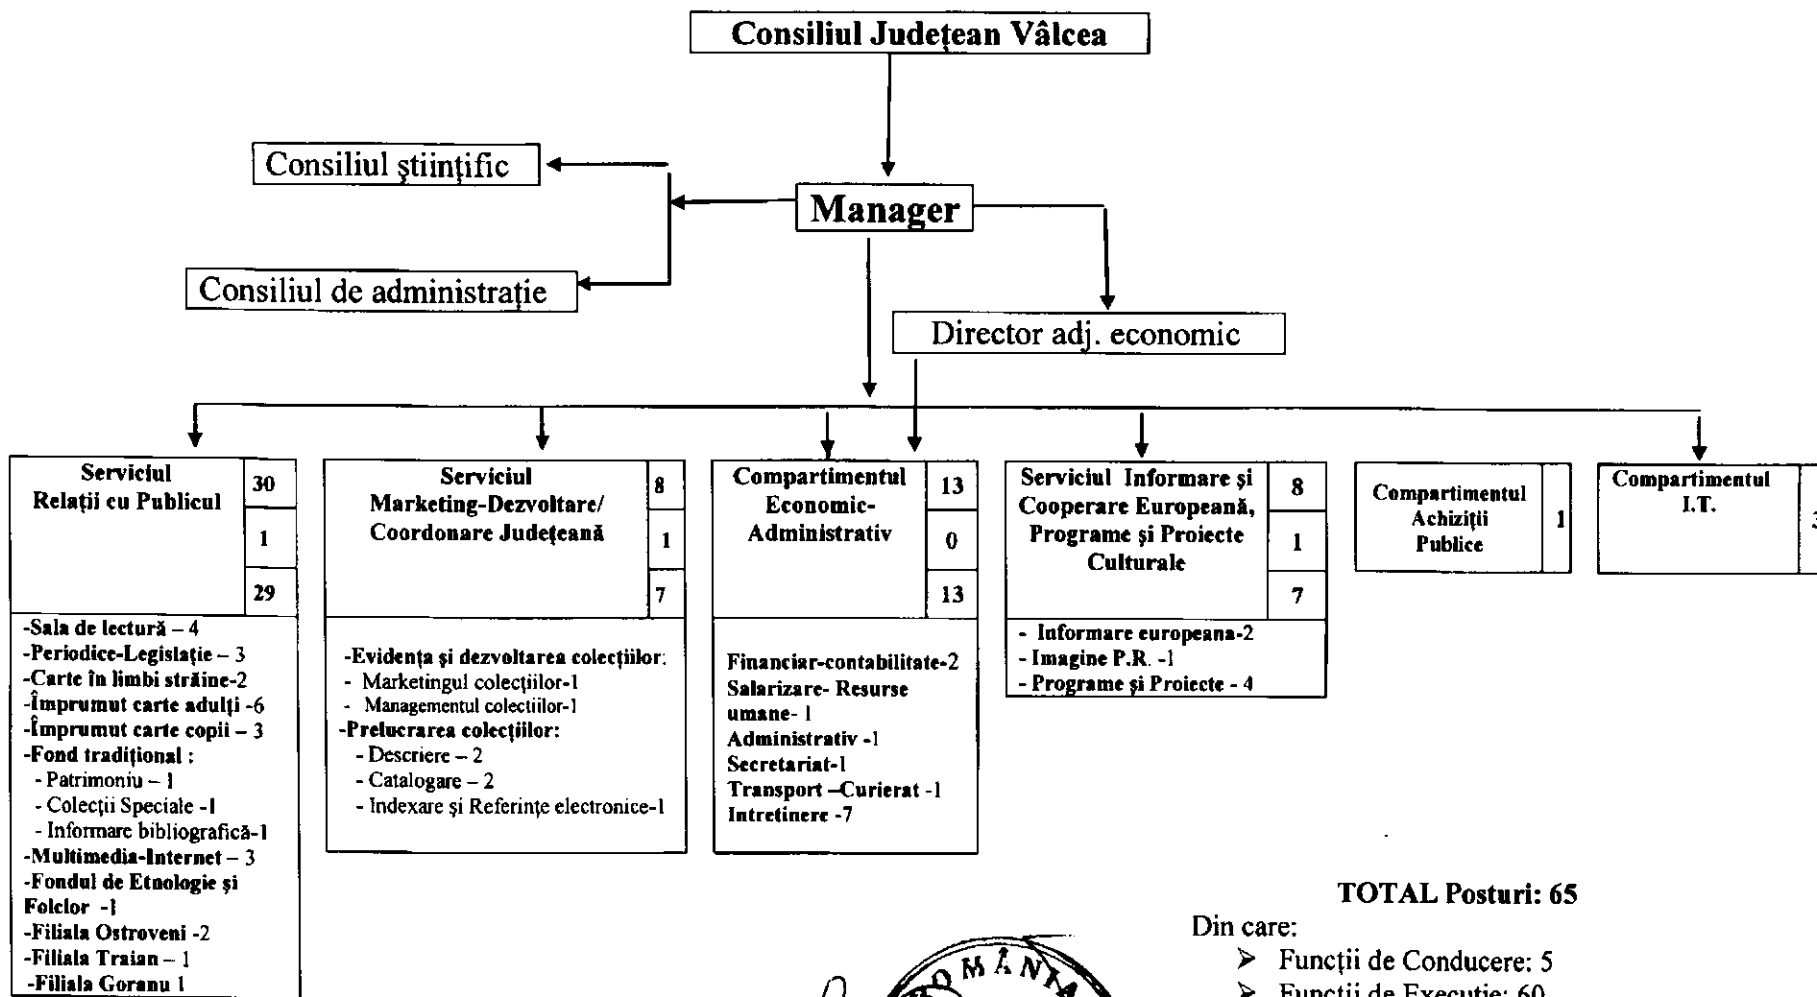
Consiliul Județean Vâlcea

Consiliul științific

Manager

Consiliul de administrație

Director adj. economic

Serviciul Relații cu Publicul

30
1
29

-Sala de lectură – 4
-Periodice-Legislație – 3
-Carte în limbi străine-2
-Împrumut carte adulți -6
-Împrumut carte copii – 3
-Fond tradițional :
- Patrimoniu – 1
- Colecții Speciale -1
- Informare bibliografică-1
-Multimedia-Internet – 3
-Fondul de Etnologie și Folclor -1
-Filiala Ostroveni -2
-Filiala Traian – 1
-Filiala Goranu 1

Serviciul Marketing-Dezvoltare/ Coordonare Județeană

8
1
7

-Evidența și dezvoltarea colecțiilor:
- Marketingul colecțiilor-1
- Managementul colectiilor-1
-Prelucrarea colecțiilor:
- Descriere – 2
- Catalogare – 2
- Indexare și Referințe electronice-1

Compartimentul Economic-Administrativ

13
0
13

Financiar-contabilitate-2
Salarizare- Resurse umane- 1
Administrativ -1
Secretariat-1
Transport –Curierat -1
Intretinere -7

Serviciul Informare și Cooperare Europeană, Programe și Proiecte Culturale

8
1
7

- Informare europeana-2
- Imagine P.R. -1
- Programe și Proiecte - 4

Compartimentul Achiziții Publice

1

Compartimentul I.T.

3

TOTAL Posturi: 65
Din care:
➤ Funcții de Conducere: 5
➤ Funcții de Executie: 60

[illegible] M Â N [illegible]